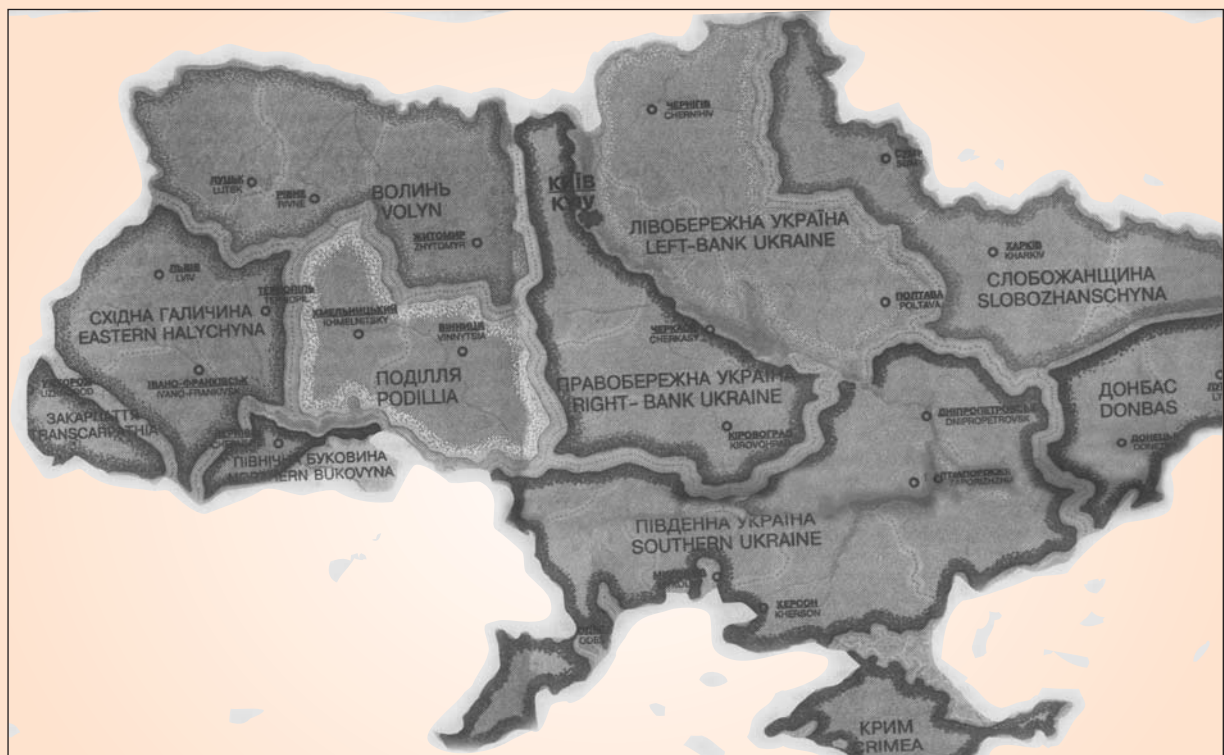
ЧЕРНІГІВ
CHERNIHIV

СУМИ
SUMY

ЛУЦЬК
LUTSK

РІВНЕ
RIVNE

ВОЛИНЬ
VOLYN

КИЇВ
KYIV

ЛІВОБЕРЕЖНА УКРАЇНА
LEFT-BANK UKRAINE

ХАРКІВ
KHARKIV

ЖИТОМИР
ZHYTOMYR

ЛЬВІВ
LVIV

ТЕРНОПІЛЬ
TERNOPIL

СЛОБОЖАНЩИНА
SLOBOZHANSCHYNA

СХІДНА ГАЛИЧИНА
EASTERN HALYCHYNA

ХМЕЛЬНИЦЬКИЙ
KHMELNYTSKY

ВІННИЦЯ
VINNYTSIA

ПОЛТАВА
POLTAVA

ЧЕРКАСИ
CHERKASY

ІВАНО-ФРАНКІВСЬК
IVANO-FRANKIVSK

ПОДІЛЛЯ
PODILLIA

ПРАВОБЕРЕЖНА УКРАЇНА
RIGHT- BANK UKRAINE

ДОНБАС
DONBAS

УЖГОРОД
UZHHOROD

ЗАКАРПАТТЯ
TRANSCARPATHIA

ЧЕРНІВЦІ
CHERNIVTSI

ПІВНІЧНА БУКОВИНА
NORTHERN BUKOVYNA

ДНІПРОПЕТРОВСЬК
DNIPROPETROVSK

КІРОВОГРАД
KIROVOHRAD

ДОНЕЦЬК
DONETSK

ЗАПОРІЖЖЯ
ZAPORIZHIA

ПІВДЕННА УКРАЇНА
SOUTHERN UKRAINE

МИКОЛАЇВ

ХЕРСОН
KHERSON

ОДЕСА

КРИМ
CRIMEA